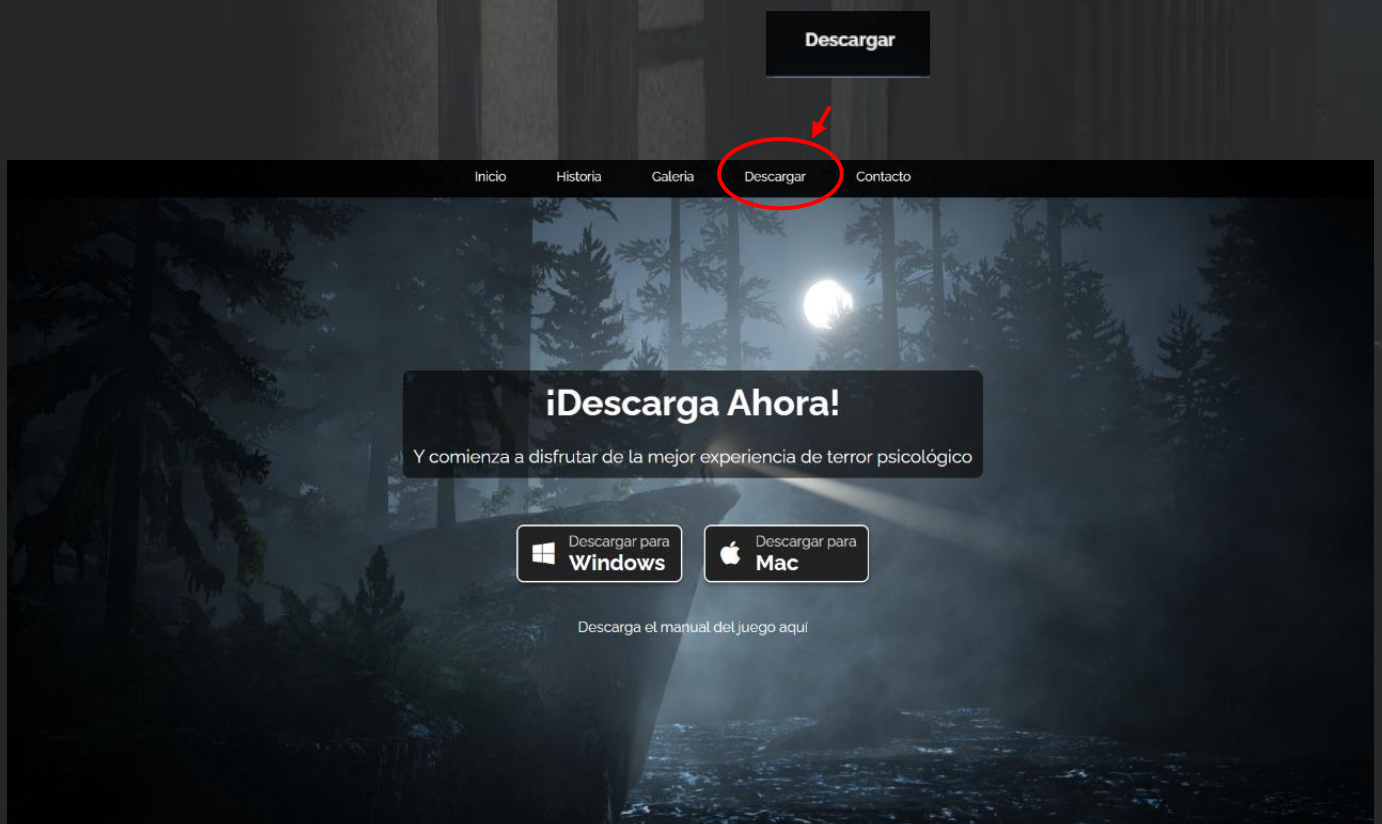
Descargar

Inicio Historia Galeria Descargar Contacto

¡Descarga Ahora!

Y comienza a disfrutar de la mejor experiencia de terror psicológico

Descargar para Windows

Descargar para Mac

Descarga el manual del juego aquí